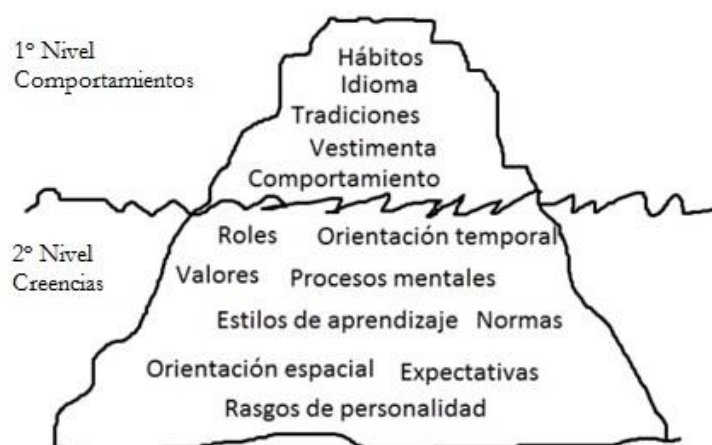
1° Nivel
Comportamientos

Hábitos
Idioma
Tradiciones
Vestimenta
Comportamiento

2° Nivel
Creencias

Roles Orientación temporal
Valores Procesos mentales
Estilos de aprendizaje Normas
Orientación espacial Expectativas
Rasgos de personalidad